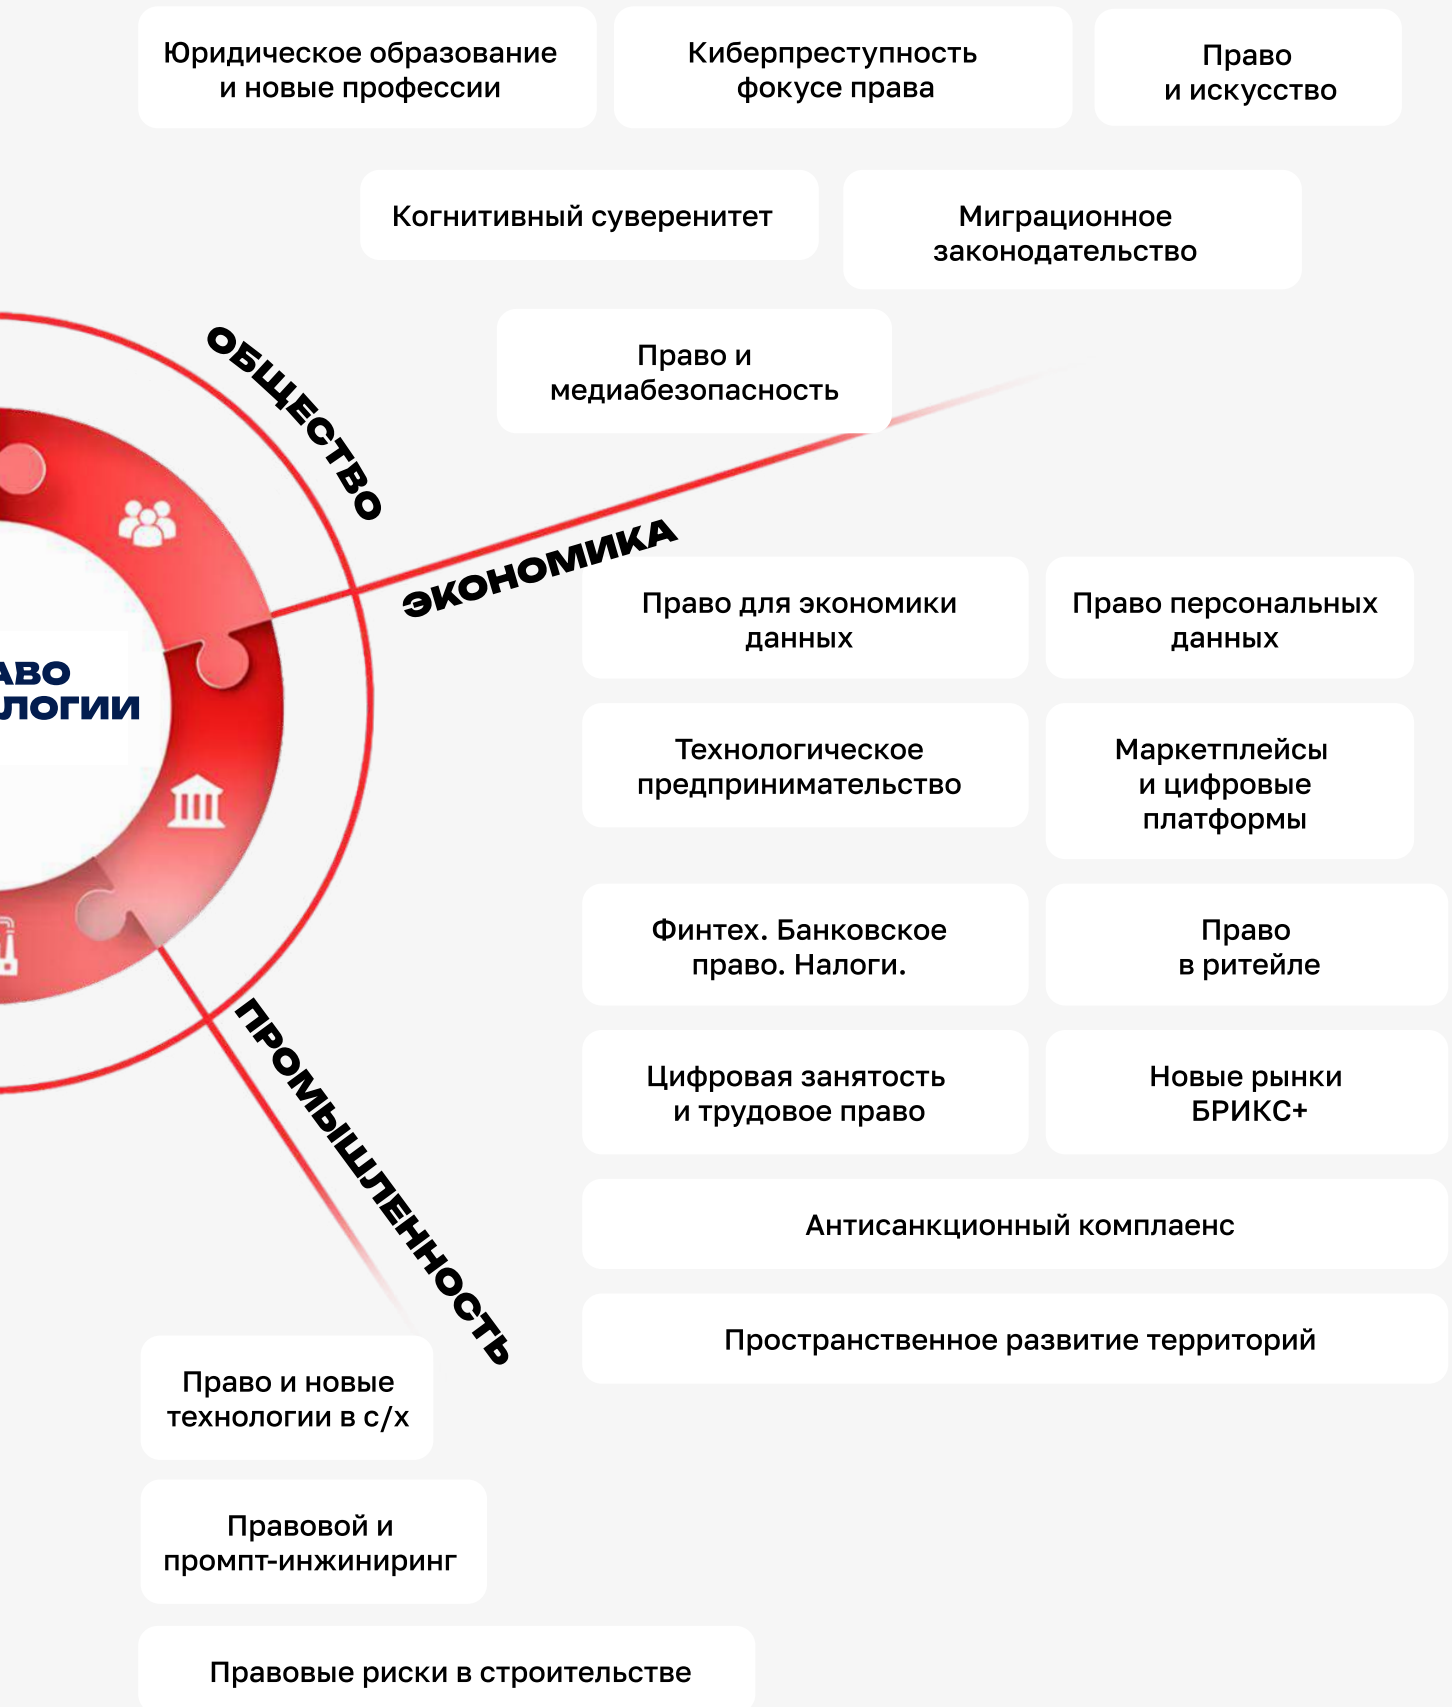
Юридическое образование и новые профессии

Киберпреступность фокусе права

Право и искусство

Когнитивный суверенитет

Миграционное законодательство

Право и медиабезопасность

ОБЩЕСТВО

ЭКОНОМИКА

АВО
ЛОГИИ

Право для экономики данных

Право персональных данных

Технологическое предпринимательство

Маркетплейсы и цифровые платформы

Финтех. Банковское право. Налоги.

Право в ритейле

Цифровая занятость и трудовое право

Новые рынки БРИКС+

Антисанкционный комплаенс

Пространственное развитие территорий

ПРОМЫШЛЕННОСТЬ

Право и новые технологии в с/х

Правовой и промпт-инжиниринг

Правовые риски в строительстве